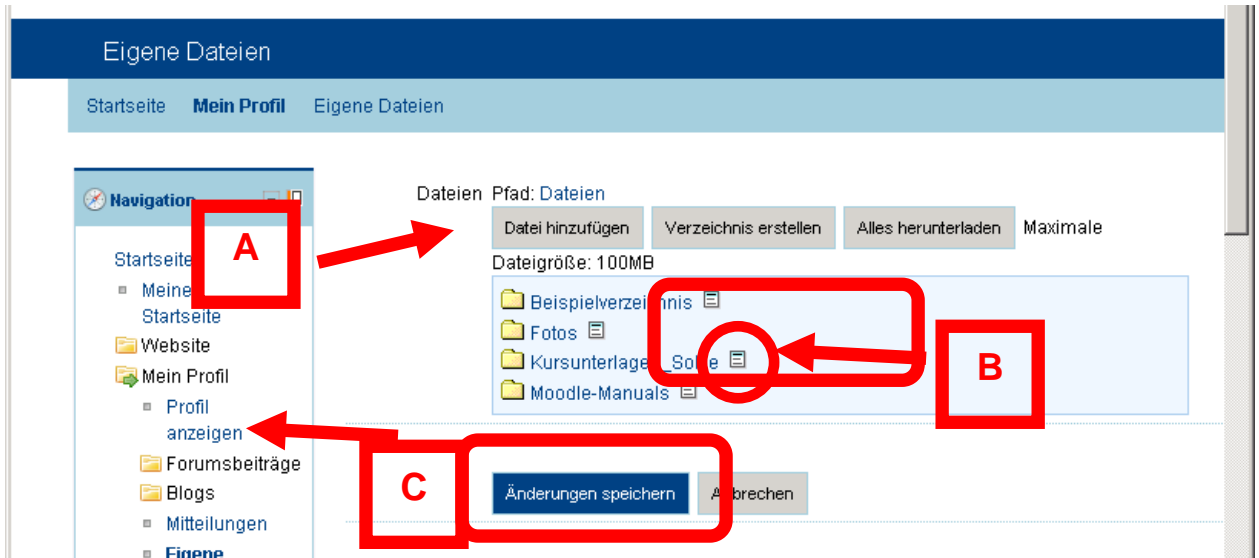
Eigene Dateien

Startseite Mein Profil Eigene Dateien

Navigation

Startseite
Meine Startseite
Website
Mein Profil
Profil anzeigen
Forumsbeiträge
Blogs
Mitteilungen
Eigene

A

Dateien Pfad: Dateien

Datei hinzufügen Verzeichnis erstellen Alles herunterladen Maximale Dateigröße: 100MB

Beispielverze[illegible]nis
Fotos
Kursunterlage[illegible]_So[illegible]e
Moodle-Manuals

B

C

Änderungen speichern A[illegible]brechen